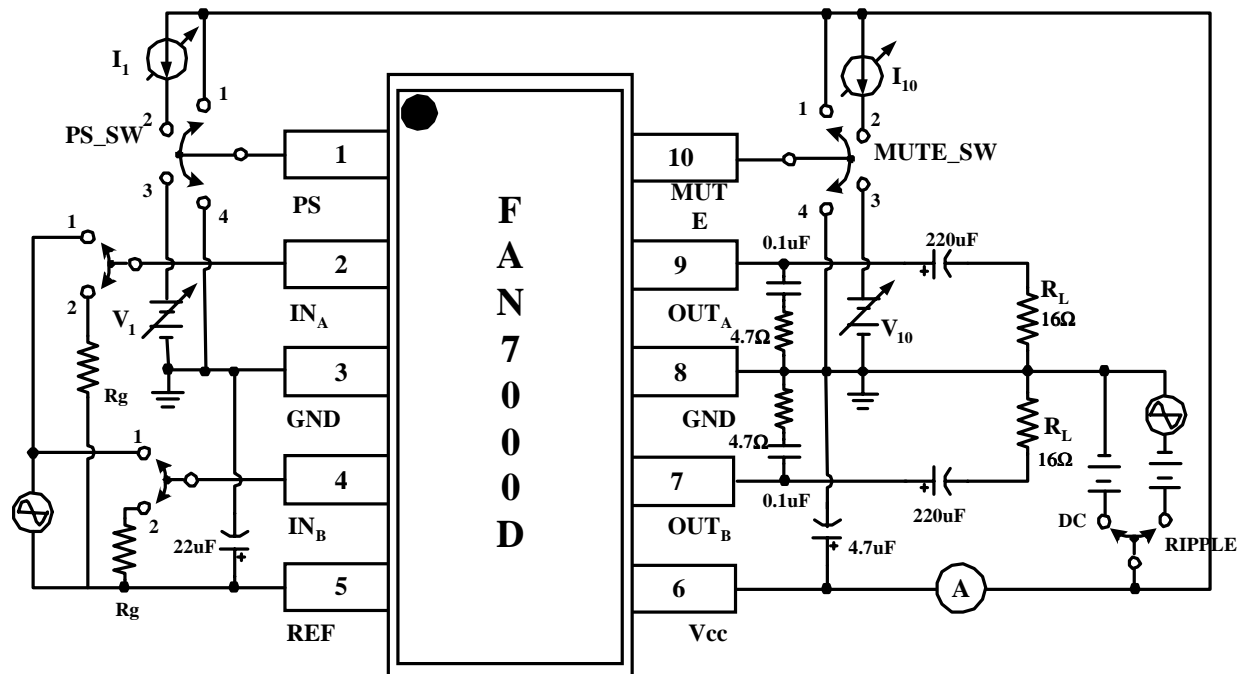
$I_1$
1
PS_SW
2
3
4
1
PS
1
2
$V_1$
2
$IN_A$
3
Rg
GND
1
4
2
$IN_B$
22uF
Rg
5
REF

F
A
N
7
0
0
0
D

$I_{10}$
1
2
10
MUTE_SW
MUT
E
4
3
0.1uF
220uF
9
$OUT_A$
4.7Ω
$V_{10}$
$R_L$
16Ω
8
GND
4.7Ω
$R_L$
16Ω
7
0.1uF
220uF
$OUT_B$
4.7uF
DC
RIPPLE
6
Vcc
A